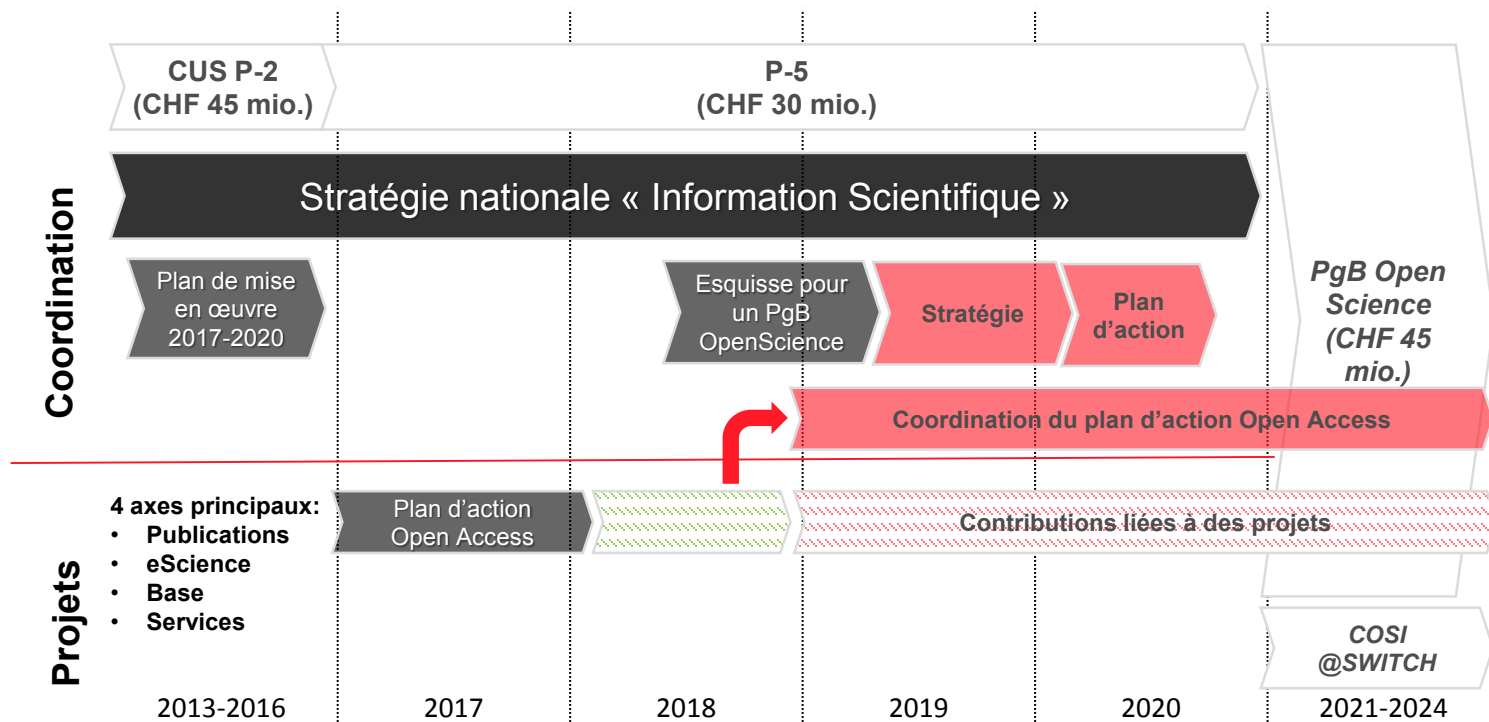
CUS P-2
(CHF 45 mio.)

P-5
(CHF 30 mio.)

Stratégie nationale « Information Scientifique »

Coordination

Plan de mise en œuvre 2017-2020

Esquisse pour un PgB OpenScience

Stratégie

Plan d'action

PgB Open Science (CHF 45 mio.)

Coordination du plan d'action Open Access

Projets

4 axes principaux:
• Publications
• eScience
• Base
• Services

Plan d'action Open Access

Contributions liées à des projets

COSI @SWITCH

2013-2016 2017 2018 2019 2020 2021-2024